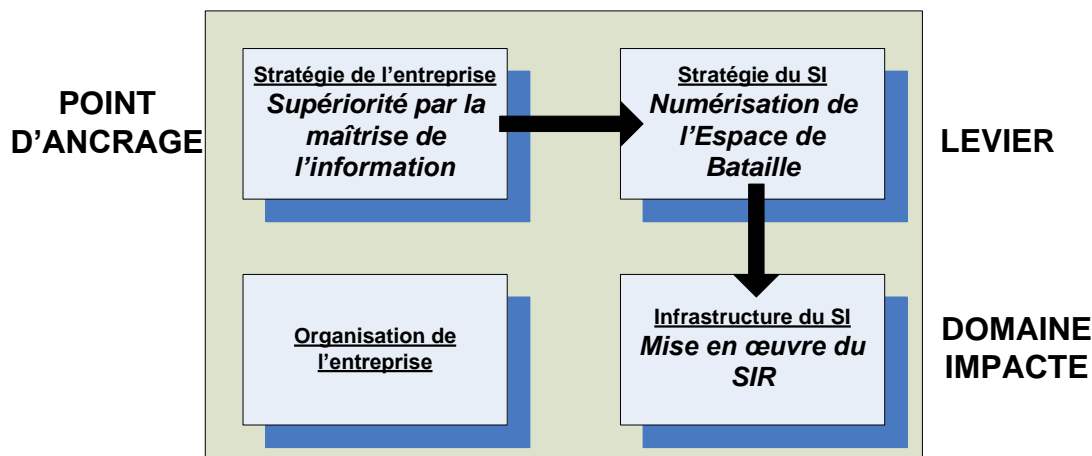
POINT D'ANCRAGE

Stratégie de l'entreprise
Supériorité par la maîtrise de l'information

Stratégie du SI
Numérisation de l'Espace de Bataille

LEVIER

Organisation de l'entreprise

Infrastructure du SI
Mise en œuvre du SIR

DOMAINE IMPACTE